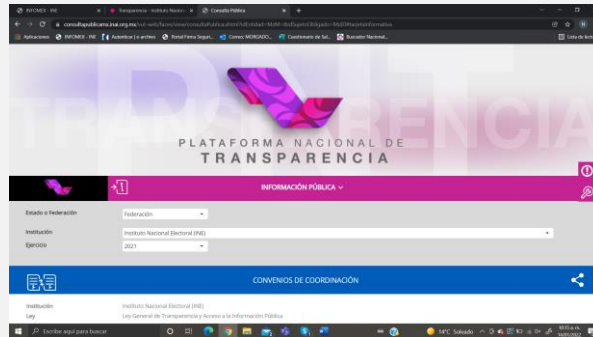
INFOMEX - INE × Transparencia - Instituto Nacion × Consulta Pública × +

consultapublicamx.inai.org.mx/vut-web/faces/view/consultaPublica.xhtml?idEntidad=MzM=&idSujetoObligado=MzI0#tarjetaInformativa

Aplicaciones INFOMEX - INE Autenticar | e-archivo Portal Firma Segur... Correo: MORGADO... Cuestionario de Sal... Buscador Nacional... Lista de lectura

PLATAFORMA NACIONAL DE
TRANSPARENCIA

INFORMACIÓN PÚBLICA

Estado o Federación Federación

Institución Instituto Nacional Electoral (INE)

Ejercicio 2021

CONVENIOS DE COORDINACIÓN

Institución Instituto Nacional Electoral (INE)

Ley Ley General de Transparencia y Acceso a la Información Pública

Escribe aquí para buscar

14°C Soleado

10:15 a. m. 24/05/2022